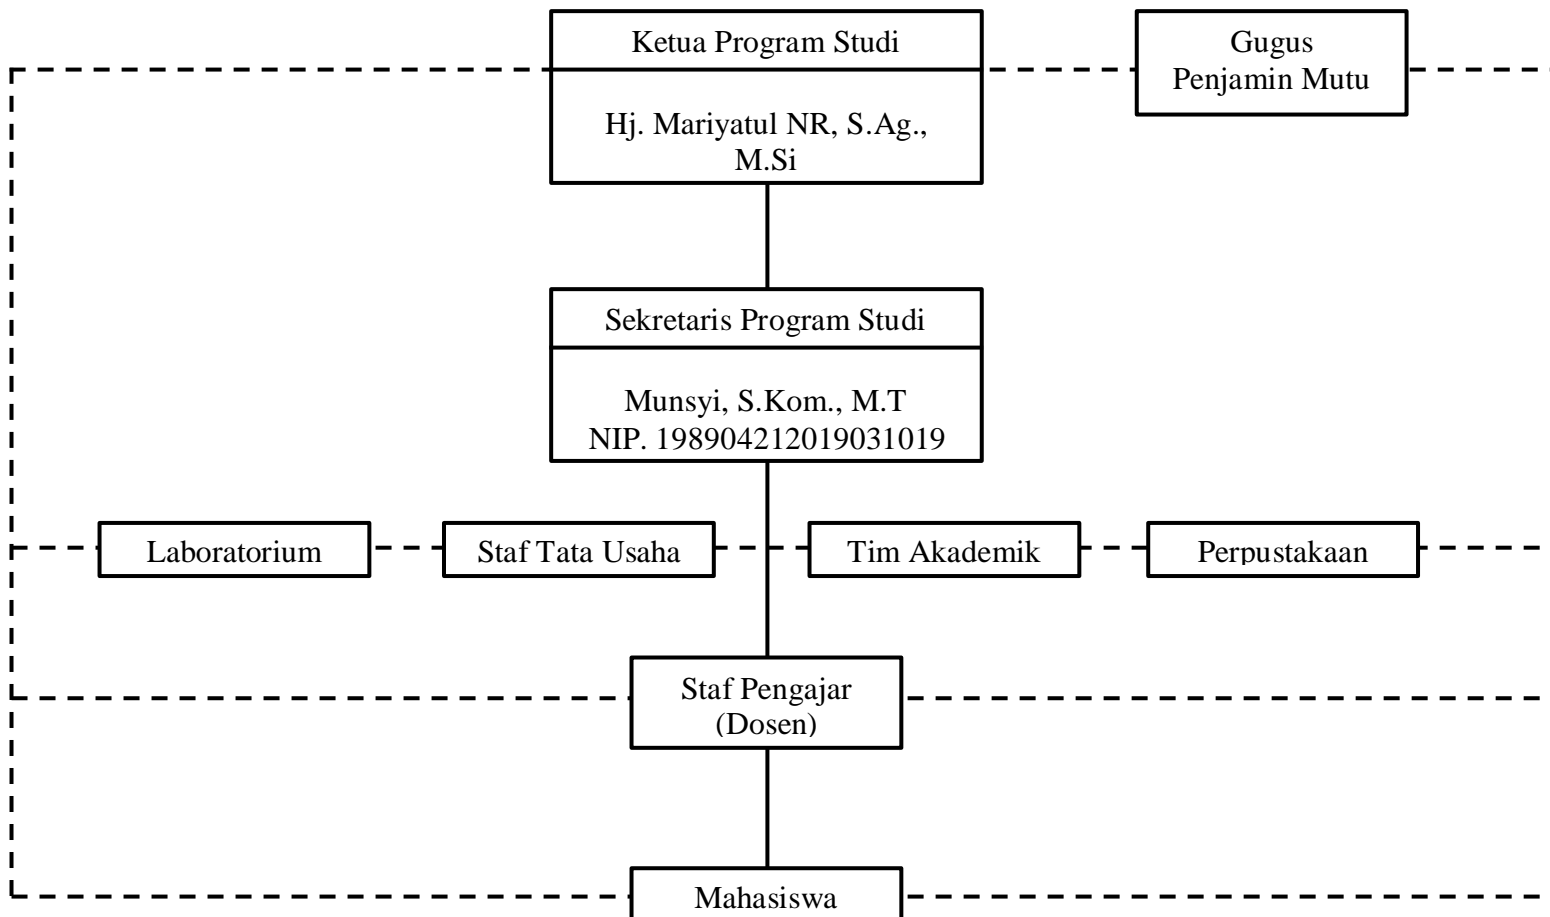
Ketua Program Studi

Hj. Mariyatul NR, S.Ag., M.Si

Gugus Penjamin Mutu

Sekretaris Program Studi

Munsyi, S.Kom., M.T
NIP. 198904212019031019

Laboratorium

Staf Tata Usaha

Tim Akademik

Perpustakaan

Staf Pengajar (Dosen)

Mahasiswa